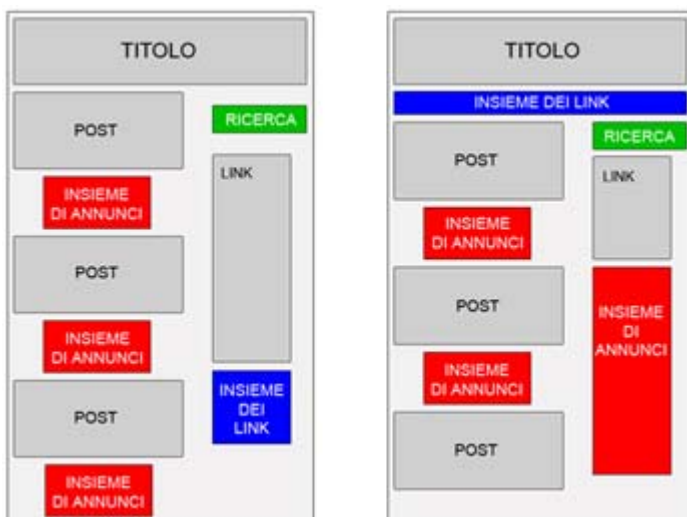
TITOLO

POST

RICERCA

LINK

INSIEME DI ANNUNCI

POST

INSIEME DI ANNUNCI

INSIEME DEI LINK

POST

INSIEME DI ANNUNCI

TITOLO

INSIEME DEI LINK

POST

RICERCA

LINK

INSIEME DI ANNUNCI

POST

INSIEME DI ANNUNCI

INSIEME DI ANNUNCI

POST